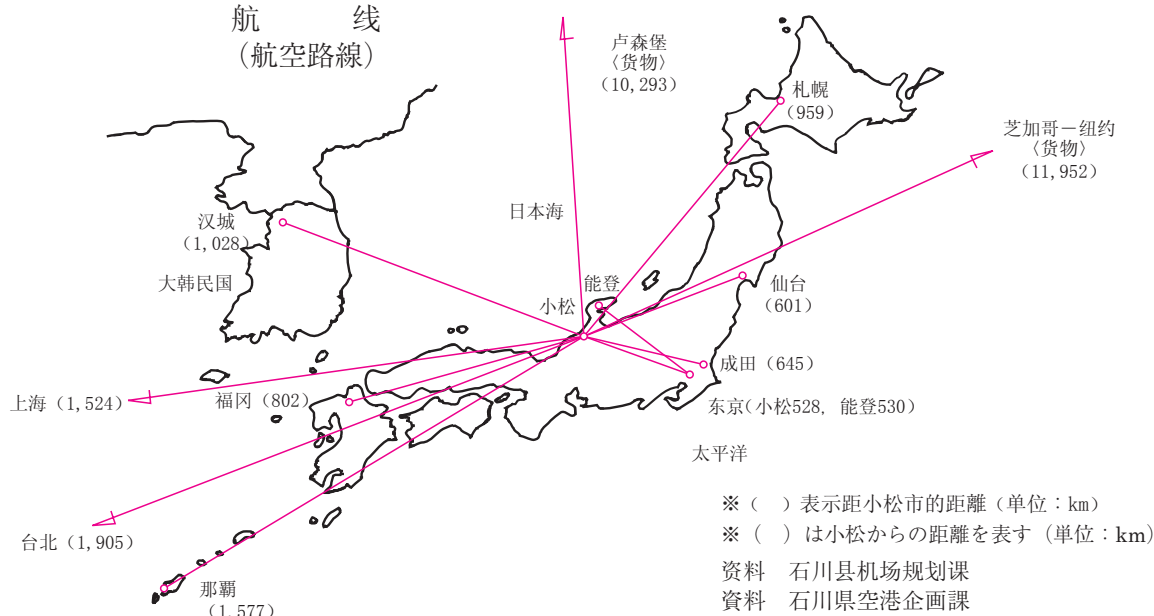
航　　线
(航空路線)

卢森堡
〈货物〉
(10, 293)

札幌
(959)

芝加哥ー纽约
〈货物〉
(11, 952)

日本海

汉城
(1, 028)

大韩民国

能登

小松

仙台
(601)

成田 (645)

上海 (1, 524)

福冈 (802)

东京(小松528, 能登530)

太平洋

※(　) 表示距小松市的距離 (单位：km)
※(　) は小松からの距離を表す (単位：km)

台北 (1, 905)

那覇
(1, 577)

资料　石川县机场规划课
資料　石川県空港企画課